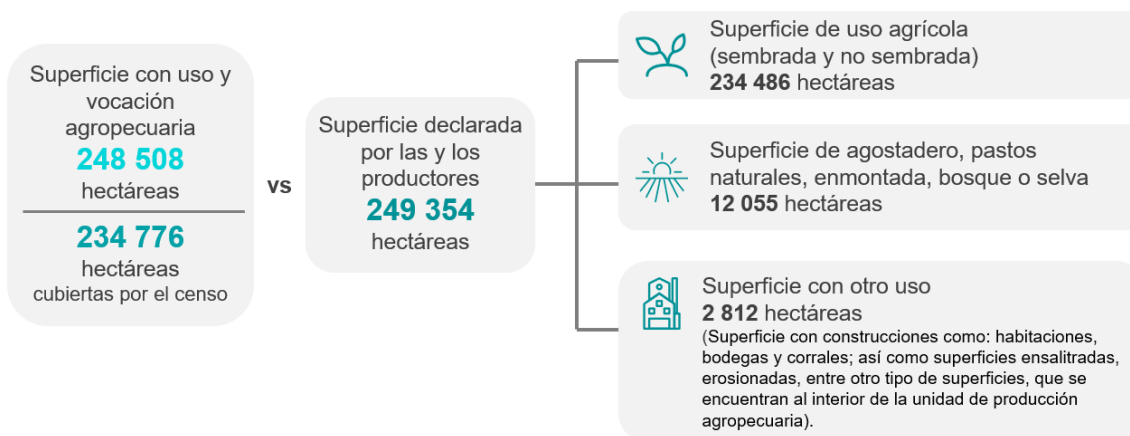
Superficie con uso y vocación agropecuaria
248 508
hectáreas

234 776
hectáreas
cubiertas por el censo

vs

Superficie declarada por las y los productores
249 354
hectáreas

Superficie de uso agrícola (sembrada y no sembrada)
234 486 hectáreas

Superficie de agostadero, pastos naturales, enmontada, bosque o selva
12 055 hectáreas

Superficie con otro uso
2 812 hectáreas
(Superficie con construcciones como: habitaciones, bodegas y corrales; así como superficies ensalitradas, erosionadas, entre otro tipo de superficies, que se encuentran al interior de la unidad de producción agropecuaria).